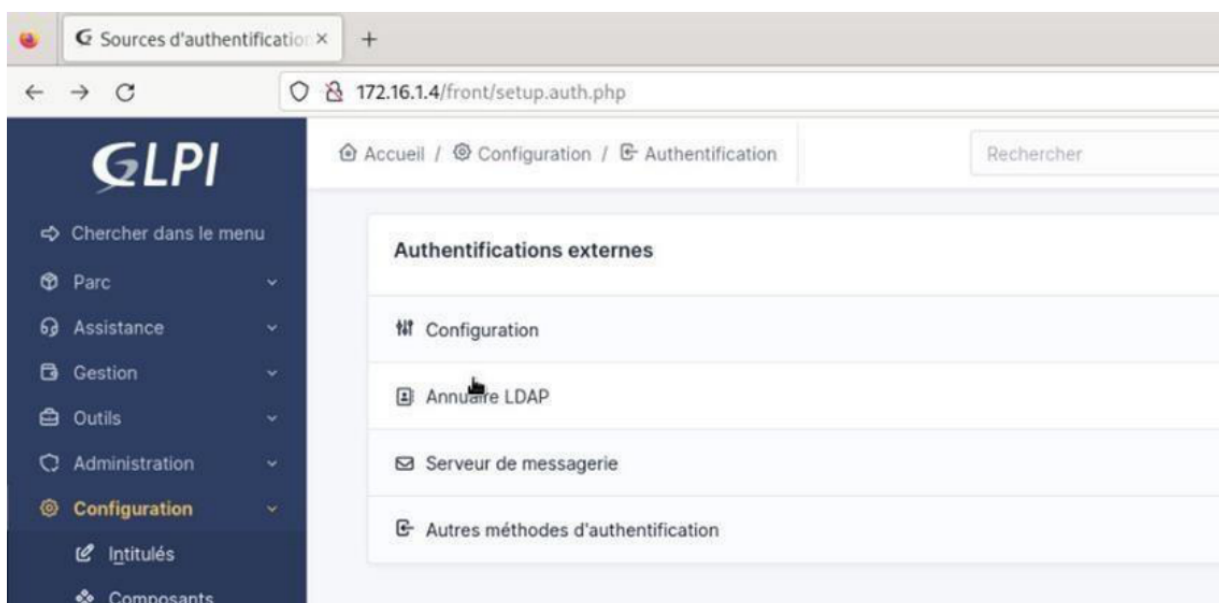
Sources d'authentificatio ×
+
172.16.1.4/front/setup.auth.php

GLPI
Chercher dans le menu
Parc
Assistance
Gestion
Outils
Administration
Configuration
Intitulés
Composants

Accueil / Configuration / Authentification
Rechercher

Authentifications externes
Configuration
Annuaire LDAP
Serveur de messagerie
Autres méthodes d'authentification